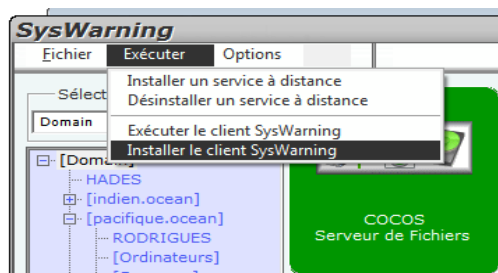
SysWarning

Fichier Exécuter Options

Installer un service à distance
Désinstaller un service à distance
Exécuter le client SysWarning
Installer le client SysWarning

Sélect

Domain

[Doma
HADES
[indien.ocean]
[pacifique.ocean]
RODRIGUES
[Ordinateurs]

COCOS
Serveur de Fichiers